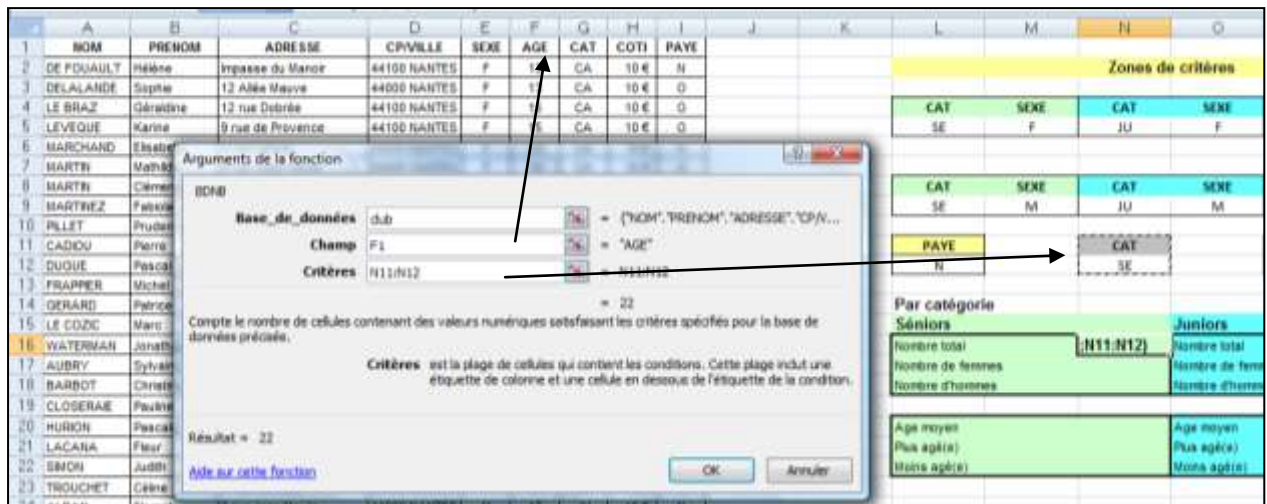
| | A | B | C | D | E | F | G | H | I | J | K | L | M | N | O |
|---|---|---|---|---|---|---|---|---|---|---|---|---|---|---|---|
| 1 | NOM | PRENOM | ADRESSE | CP/VILLE | SEXE | AGE | CAT | COTI | PAYE | | | | | | |
| 2 | DE FOUAULT | Hélène | Impasse du Manoir | 44100 NANTES | F | 1 | CA | 10 € | N | | | | | Zones de critères | |
| 3 | DELALANDE | Sophie | 12 Allée Mauve | 44000 NANTES | F | 1 | CA | 10 € | O | | | | | | |
| 4 | LE BRAZ | Géraldine | 12 rue Debrée | 44100 NANTES | F | 1 | CA | 10 € | O | | | CAT | SEXE | CAT | SEXE |
| 5 | LEVEQUE | Karine | 9 rue de Provence | 44100 NANTES | F | 1 | CA | 10 € | O | | | SE | F | JU | F |
| 6 | MARCHAND | Elisabe | | | | | | | | | | | | | |
| 7 | MARTIN | Mathild | | | | | | | | | | | | | |
| 8 | MARTIN | Clémen | | | | | | | | | | CAT | SEXE | CAT | SEXE |
| 9 | MARTINEZ | Fabien | | | | | | | | | | SE | M | JU | M |
| 10 | PILLET | Prudenc | | | | | | | | | | | | | |
| 11 | CADIOU | Pierre | | | | | | | | | | PAYE | | CAT | |
| 12 | DUGUE | Pascal | | | | | | | | | | N | | SE | |
| 13 | FRAPPIER | Michel | | | | | | | | | | | | | |
| 14 | GERARD | Patrice | | | | | | | | | | Par catégorie | | | |
| 15 | LE COZIC | Marc | | | | | | | | | | Séniors | | | Juniors |
| 16 | WATERMAN | Jonath | | | | | | | | | | Nombre total | | ;N11:N12) | Nombre total |
| 17 | AUBRY | Sylvain | | | | | | | | | | Nombre de femmes | | | Nombre de fem |
| 18 | BARBOT | Christi | | | | | | | | | | Nombre d'hommes | | | Nombre d'homm |
| 19 | CLOSERAIE | Pauline | | | | | | | | | | | | | |
| 20 | HURION | Pascal | | | | | | | | | | Age moyen | | | Age moyen |
| 21 | LACANA | Fleur | | | | | | | | | | Plus agé(e) | | | Plus agé(e) |
| 22 | SIMON | Judith | | | | | | | | | | Moins agé(e) | | | Moins agé(e) |
| 23 | TROUCHET | Céline | | | | | | | | | | | | | |

Arguments de la fonction

BDNB

Base_de_données club = {"NOM"."PRENOM"."ADRESSE"."CP/V...
Champ F1 = "AGE"
Critères N11:N12 = N11:N12

= 22

Compte le nombre de cellules contenant des valeurs numériques satisfaisant les critères spécifiés pour la base de données précisée.

Critères est la plage de cellules qui contient les conditions. Cette plage inclut une étiquette de colonne et une cellule en dessous de l'étiquette de la condition.

Résultat = 22

Aide sur cette fonction

OK Annuler